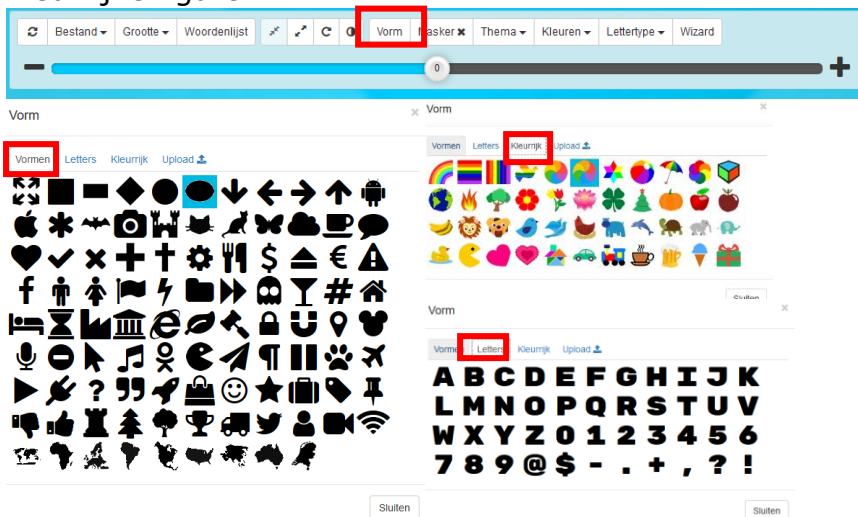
Bestand ▾ Grootte ▾ Woordenlijst Vorm Masker ✖ Thema ▾ Kleuren ▾ Lettertype ▾ Wizard

0

Vorm

×

Vormen Letters Kleurrijk Upload

$ €

¶

#

?

Sluiten

Vorm

×

Vormen Letters Kleurrijk Upload

Sluiten

Vorm

×

Vormen Letters Kleurrijk Upload

A B C D E F G H I J K
L M N O P Q R S T U V
W X Y Z 0 1 2 3 4 5 6
7 8 9 @ $ - . + , ? !

Sluiten